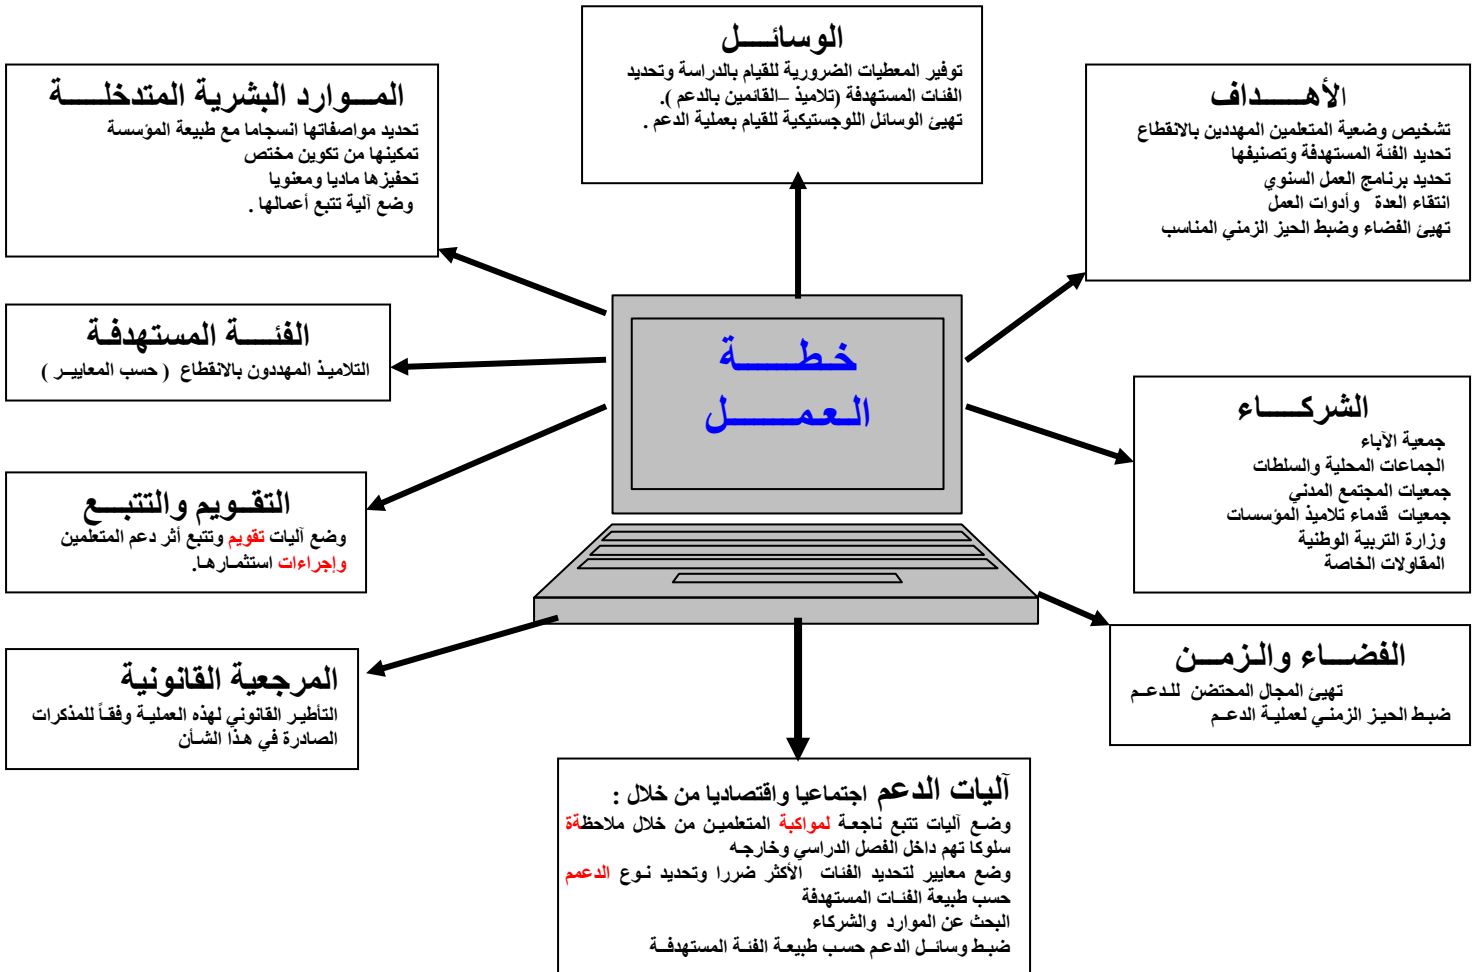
الوسائـــل
توفير المعطيات الضرورية للقيام بالدراسة وتحديد الفئات المستهدفة (تلاميذ ـ القائمين بالدعم ).
تهيئ الوسائل اللوجستيكية للقيام بعملية الدعم .

المـــوارد البشرية المتدخلــة
تحديد مواصفاتها انسجاما مع طبيعة المؤسسة
تمكينها من تكوين مختص
تحفيزها ماديا ومعنويا
وضع آلية تتبع أعمالها .

الأهـــداف
تشخيص وضعية المتعلمين المهددين بالانقطاع
تحديد الفئة المستهدفة وتصنيفها
تحديد برنامج العمل السنوي
انتقاء العدة وأدوات العمل
تهيئ الفضاء وضبط الحيز الزمني المناسب

الفئـــة المستهدفة
التلاميذ المهددون بالانقطاع ( حسب المعاييـر )

خطـــة
العمـــل

الشركـــاء
جمعية الآباء
الجماعات المحلية والسلطات
جمعيات المجتمع المدني
جمعيات قدماء تلاميذ المؤسسات
وزارة التربية الوطنية
المقاولات الخاصة

التقـويم والتتبـع
وضع آليات تقويم وتتبع أثر دعم المتعلمين وإجراءات استثمـارهـا.

المرجعية القانونية
التأطير القانوني لهذه العملية وفقاً للمذكرات الصادرة في هذا الشأن

الفضـاء والـزمـن
تهيئ المجال المحتضن للـدعـم
ضبط الحيـز الزمني لعمليـة الدعـم

آليات الدعم اجتماعيا واقتصاديا من خلال :
وضع آليات تتبع ناجعة لمواكبة المتعلمين من خلال ملاحظة سلوكا تهم داخل الفصل الدراسي وخارجه
وضع معايير لتحديد الفئات الأكثر ضررا وتحديد نـوع الدعـم حسب طبيعة الفئـات المستهدفة
البحث عن الموارد والشركاء
ضبط وسائـل الدعم حسب طبيعة الفئـة المستهدفـة